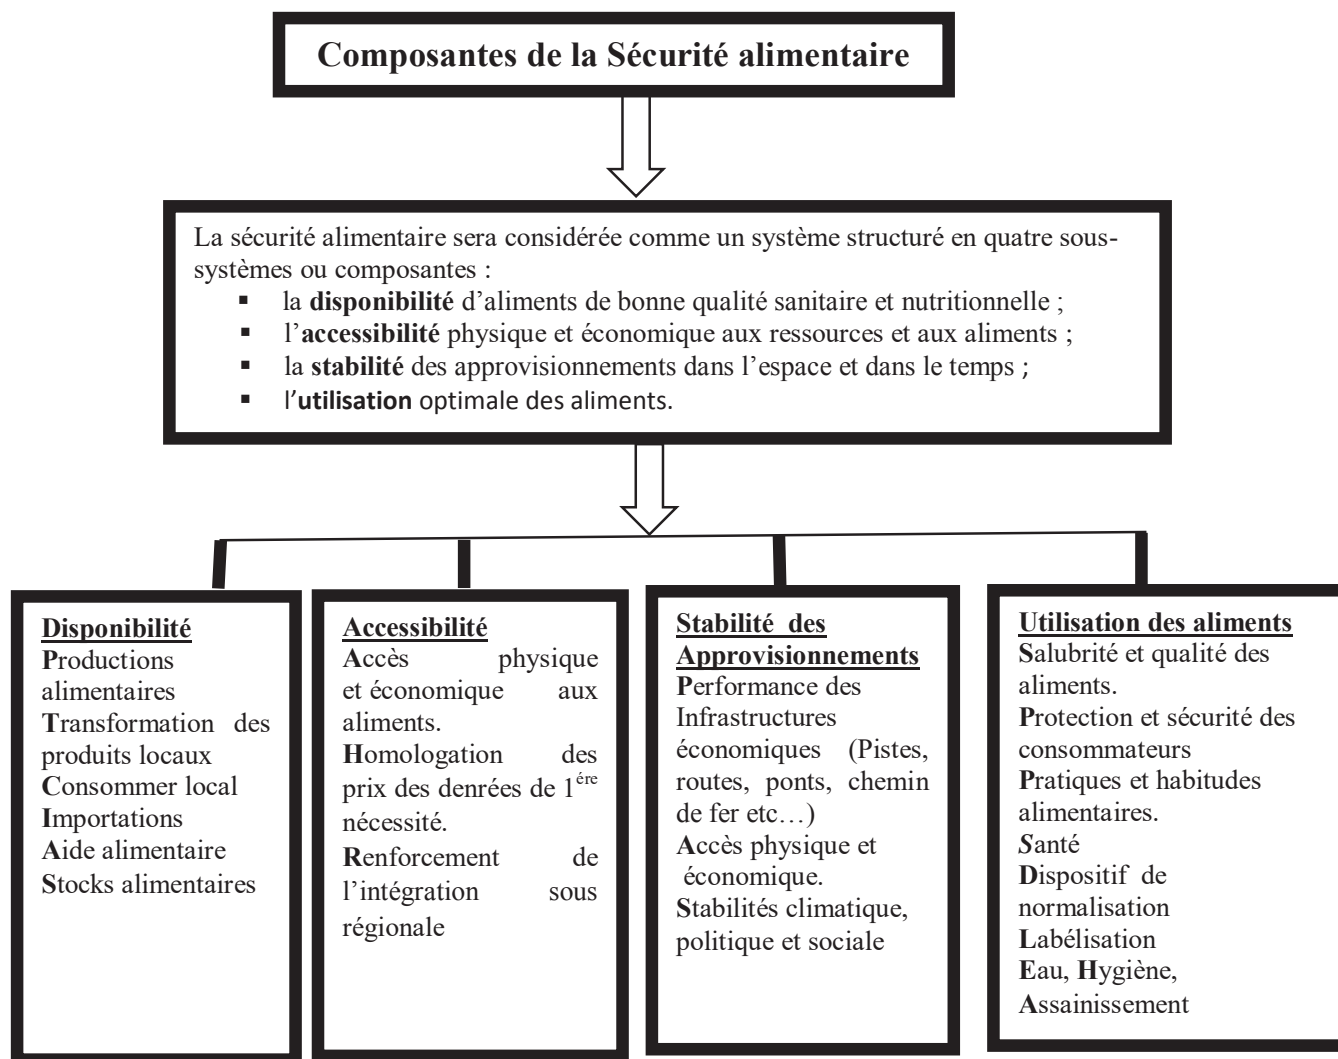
Composantes de la Sécurité alimentaire

La sécurité alimentaire sera considérée comme un système structuré en quatre sous-systèmes ou composantes :
- la disponibilité d'aliments de bonne qualité sanitaire et nutritionnelle ;
- l'accessibilité physique et économique aux ressources et aux aliments ;
- la stabilité des approvisionnements dans l'espace et dans le temps ;
- l'utilisation optimale des aliments.

Disponibilité
Productions alimentaires
Transformation des produits locaux
Consommer local
Importations
Aide alimentaire
Stocks alimentaires

Accessibilité
Accès physique et économique aux aliments.
Homologation des prix des denrées de 1$^{ére}$ nécessité.
Renforcement de l'intégration sous régionale

Stabilité des Approvisionnements
Performance des Infrastructures économiques (Pistes, routes, ponts, chemin de fer etc…)
Accès physique et économique.
Stabilités climatique, politique et sociale

Utilisation des aliments
Salubrité et qualité des aliments.
Protection et sécurité des consommateurs
Pratiques et habitudes alimentaires.
Santé
Dispositif de normalisation
Labélisation
Eau, Hygiène, Assainissement